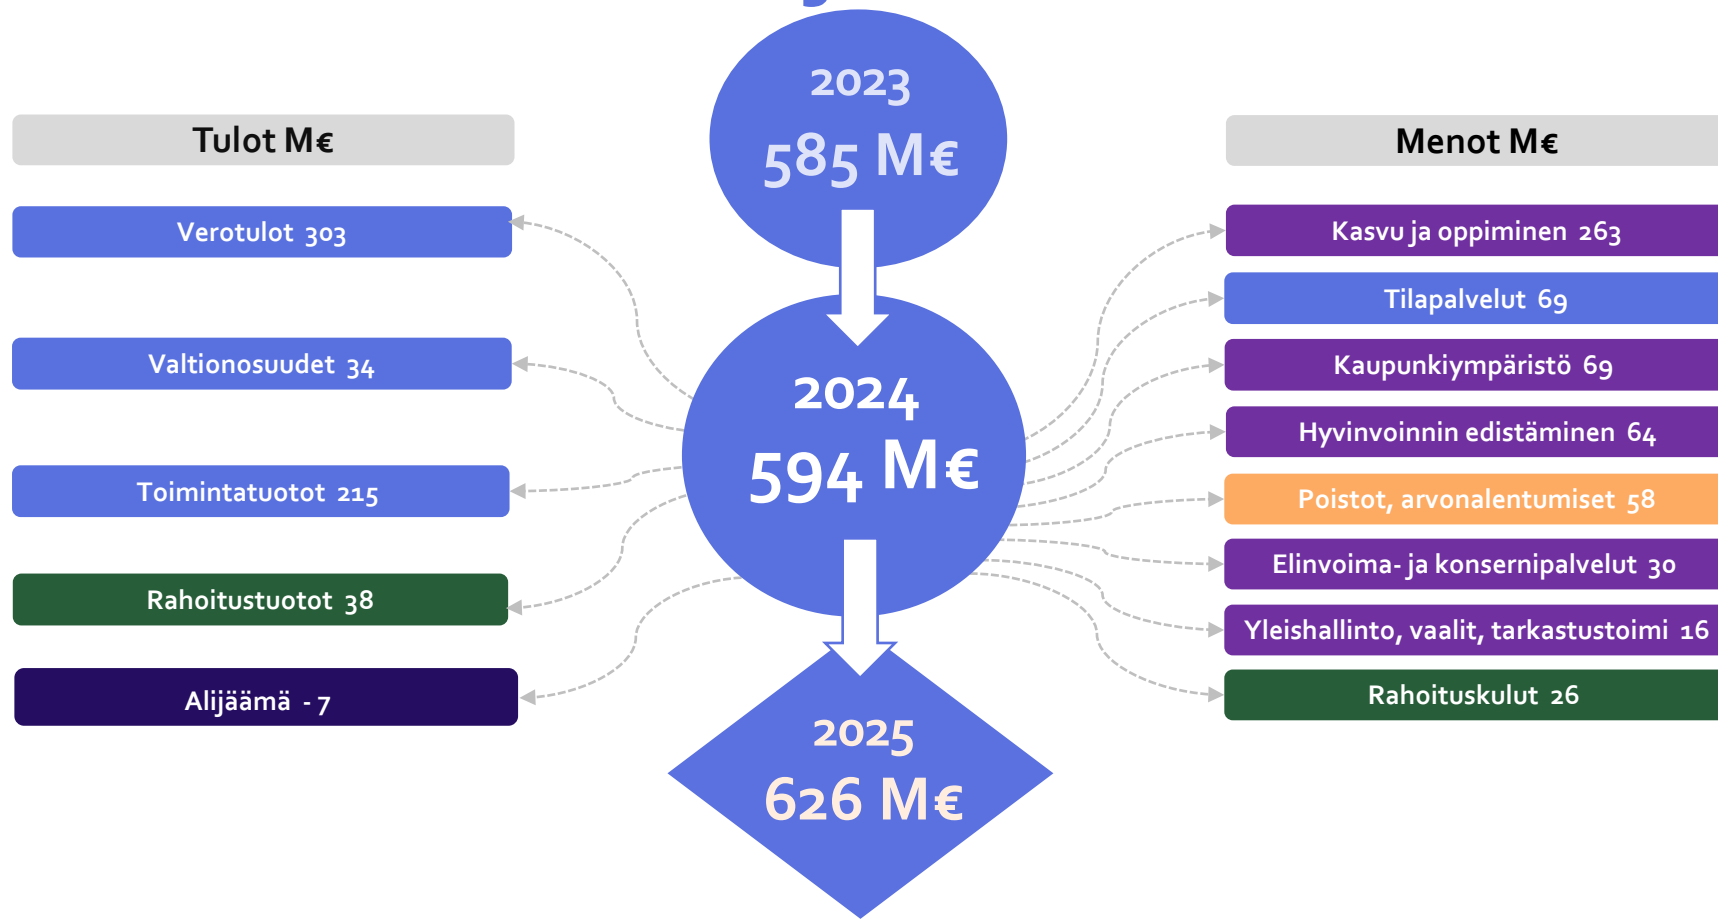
2023
585 M€

Tulot M€

Verotulot 303

Valtionosuudet 34

Toimintatuotot 215

Rahoitustuotot 38

Alijäämä - 7

2024
594 M€

2025
626 M€

Menot M€

Kasvu ja oppiminen 263

Tilapalvelut 69

Kaupunkiympäristö 69

Hyvinvoinnin edistäminen 64

Poistot, arvonalentumiset 58

Elinvoima- ja konsernipalvelut 30

Yleishallinto, vaalit, tarkastustoimi 16

Rahoituskulut 26